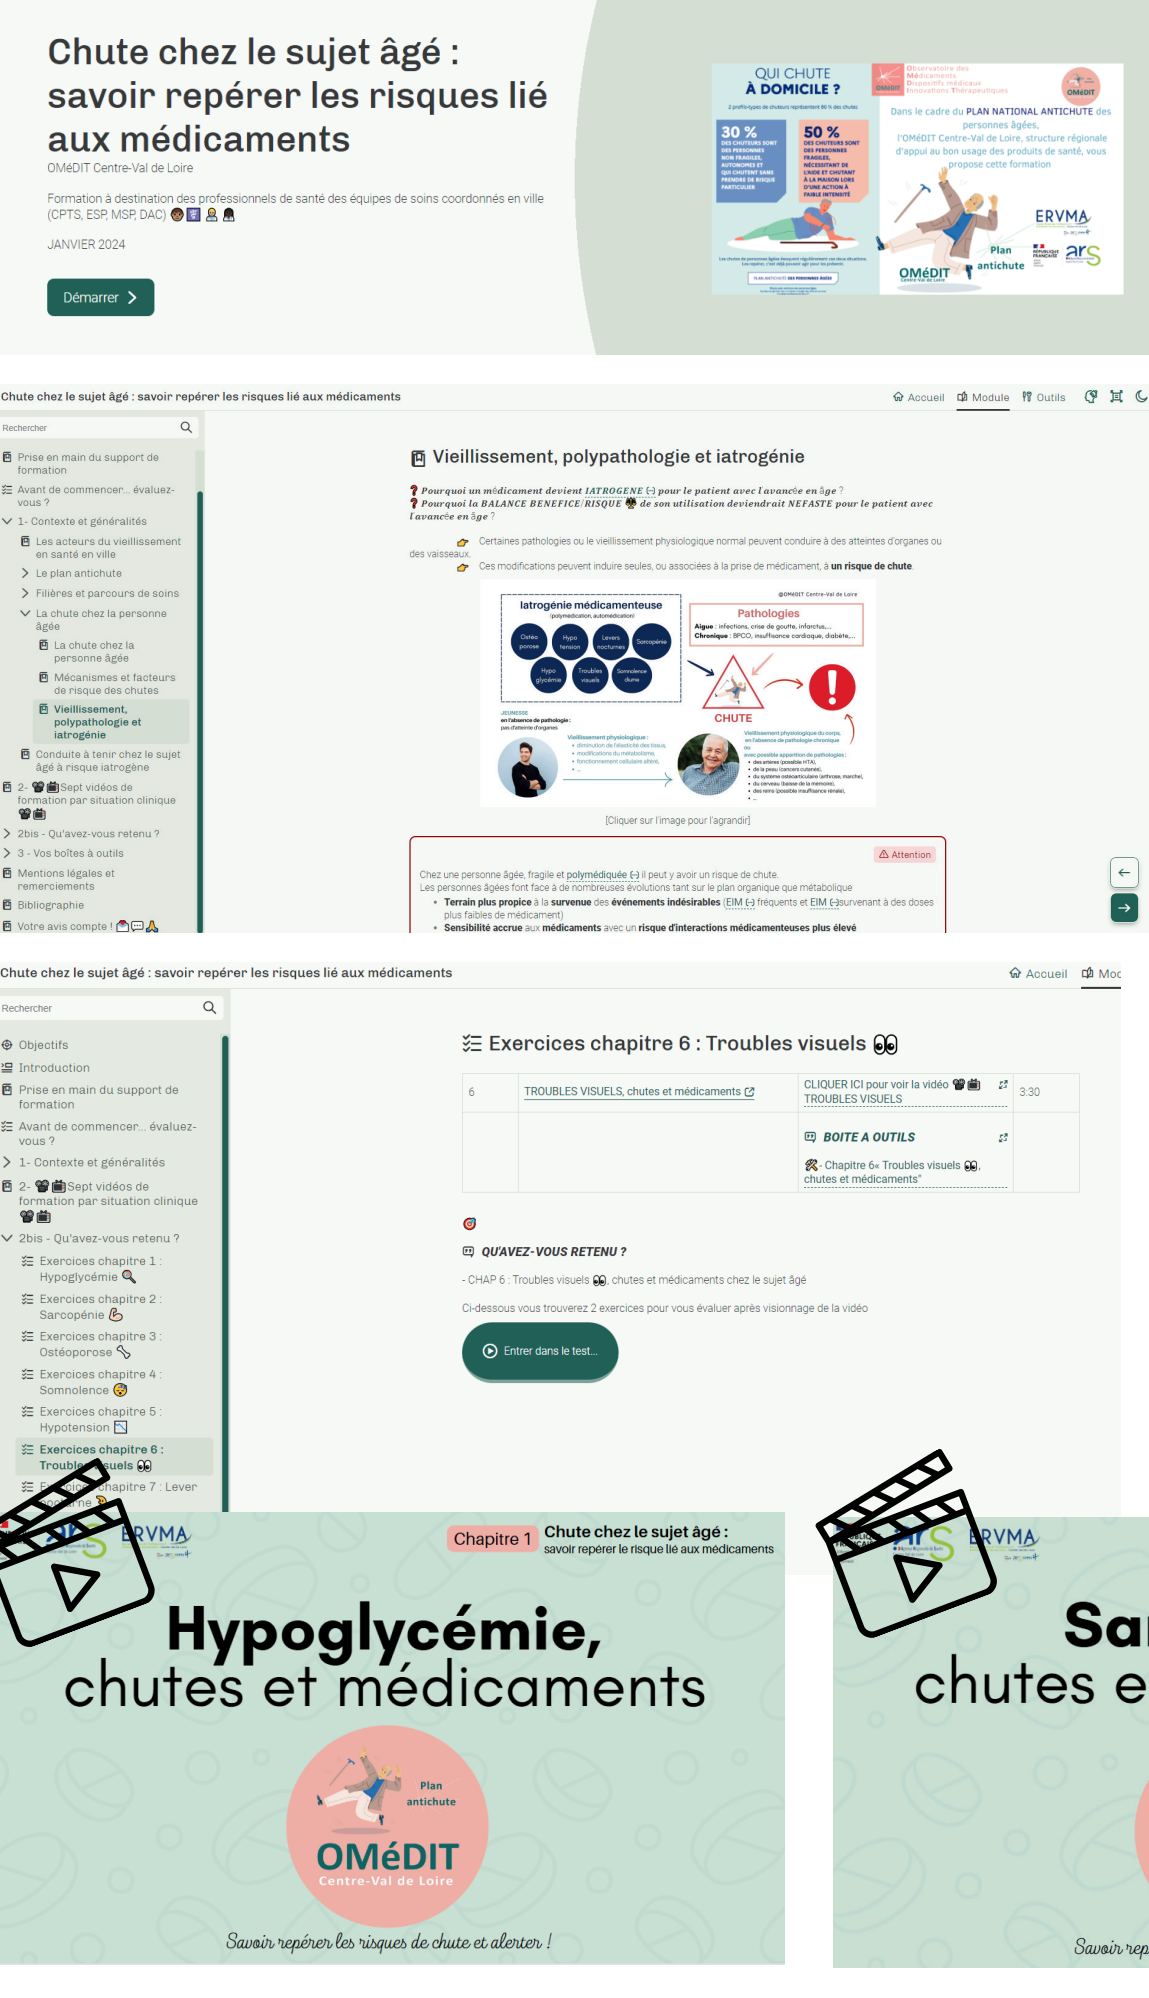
Chute chez le sujet âgé : savoir repérer les risques lié aux médicaments

OMéDIT Centre-Val de Loire

Formation à destination des professionnels de santé des équipes de soins coordonnés en ville (CPTS, ESP, MSP, DAC)

JANVIER 2024

Démarrer

QUI CHUTE À DOMICILE ?

30 % DES CHUTEURS SONT DES PERSONNES NON FRAGILES, AUTONOMES ET QUI CHUTENT SANS PRENDRE DE RISQUE PARTICULIER

50 % DES CHUTEURS SONT DES PERSONNES FRAGILES, NÉCESSITANT DE L'AIDE ET CHUTANT À LA MAISON LORS D'UNE ACTION À FAIBLE INTENSITÉ

Observatoire des Médicaments Dispositifs médicaux Innovations Thérapeutiques

OMéDIT

Dans le cadre du PLAN NATIONAL ANTICHUTE des personnes âgées, l'OMéDIT Centre-Val de Loire, structure régionale d'appui au bon usage des produits de santé, vous propose cette formation

ERVMA

Plan antichute

OMéDIT

ars

Chute chez le sujet âgé : savoir repérer les risques lié aux médicaments

Accueil Module Outils

Rechercher

Prise en main du support de formation
Avant de commencer... évaluez-vous ?
1- Contexte et généralités
Les acteurs du vieillissement en santé en ville
Le plan antichute
Filières et parcours de soins
La chute chez la personne âgée
La chute chez la personne âgée
Mécanismes et facteurs de risque des chutes
Vieillissement, polypathologie et iatrogénie
Conduite à tenir chez le sujet âgé à risque iatrogène
2- Sept vidéos de formation par situation clinique
2bis - Qu'avez-vous retenu ?
3 - Vos boîtes à outils
Mentions légales et remerciements
Bibliographie
Votre avis compte !

Vieillissement, polypathologie et iatrogénie

Pourquoi un médicament devient IATROGENE pour le patient avec l'avancée en âge ?
Pourquoi la BALANCE BENEFICE/RISQUE de son utilisation deviendrait NEFASTE pour le patient avec l'avancée en âge ?

Certaines pathologies ou le vieillissement physiologique normal peuvent conduire à des atteintes d'organes ou des vaisseaux.

Ces modifications peuvent induire seules, ou associées à la prise de médicament, à un risque de chute.

Iatrogénie médicamenteuse
Ostéoporose Hypotension Levers nocturnes Sarcopénie Hypoglycémie Troubles visuels Somnolence diurne
Pathologies
Aigue : infections, crise de goutte, infarctus,...
Chronique : BPCO, insuffisance cardiaque, diabète,...
CHUTE
JEUNESSE en l'absence de pathologie
Vieillissement physiologique

[Cliquer sur l'image pour l'agrandir]

Attention

Chez une personne âgée, fragile et polymédiquée il peut y avoir un risque de chute.
Les personnes âgées font face à de nombreuses évolutions tant sur le plan organique que métabolique
• Terrain plus propice à la survenue des événements indésirables (EIM) fréquents et EIM survenant à des doses plus faibles de médicament)
• Sensibilité accrue aux médicaments avec un risque d'interactions médicamenteuses plus élevé

Chute chez le sujet âgé : savoir repérer les risques lié aux médicaments

Accueil Moc

Rechercher

Objectifs
Introduction
Prise en main du support de formation
Avant de commencer... évaluez-vous ?
1- Contexte et généralités
2- Sept vidéos de formation par situation clinique
2bis - Qu'avez-vous retenu ?
Exercices chapitre 1 : Hypoglyémie
Exercices chapitre 2 : Sarcopénie
Exercices chapitre 3 : Ostéoporose
Exercices chapitre 4 : Somnolence
Exercices chapitre 5 : Hypotension
Exercices chapitre 6 : Troubles visuels
Exercices chapitre 7 : Lever nocturne

Exercices chapitre 6 : Troubles visuels

| 6 | TROUBLES VISUELS, chutes et médicaments | CLIQUER ICI pour voir la vidéo TROUBLES VISUELS | 3:30 |
|---|---|---|---|
| | | BOITE A OUTILS<br>- Chapitre 6« Troubles visuels, chutes et médicaments" | |

QU'AVEZ-VOUS RETENU ?

- CHAP 6 : Troubles visuels, chutes et médicaments chez le sujet âgé

Ci-dessous vous trouverez 2 exercices pour vous évaluer après visionnage de la vidéo

Entrer dans le test...

ERVMA

Chapitre 1 Chute chez le sujet âgé : savoir repérer le risque lié aux médicaments

Hypoglycémie, chutes et médicaments

Plan antichute

OMéDIT Centre-Val de Loire

Savoir repérer les risques de chute et alerter !

ERVMA

Sa
chutes e

Savoir rep